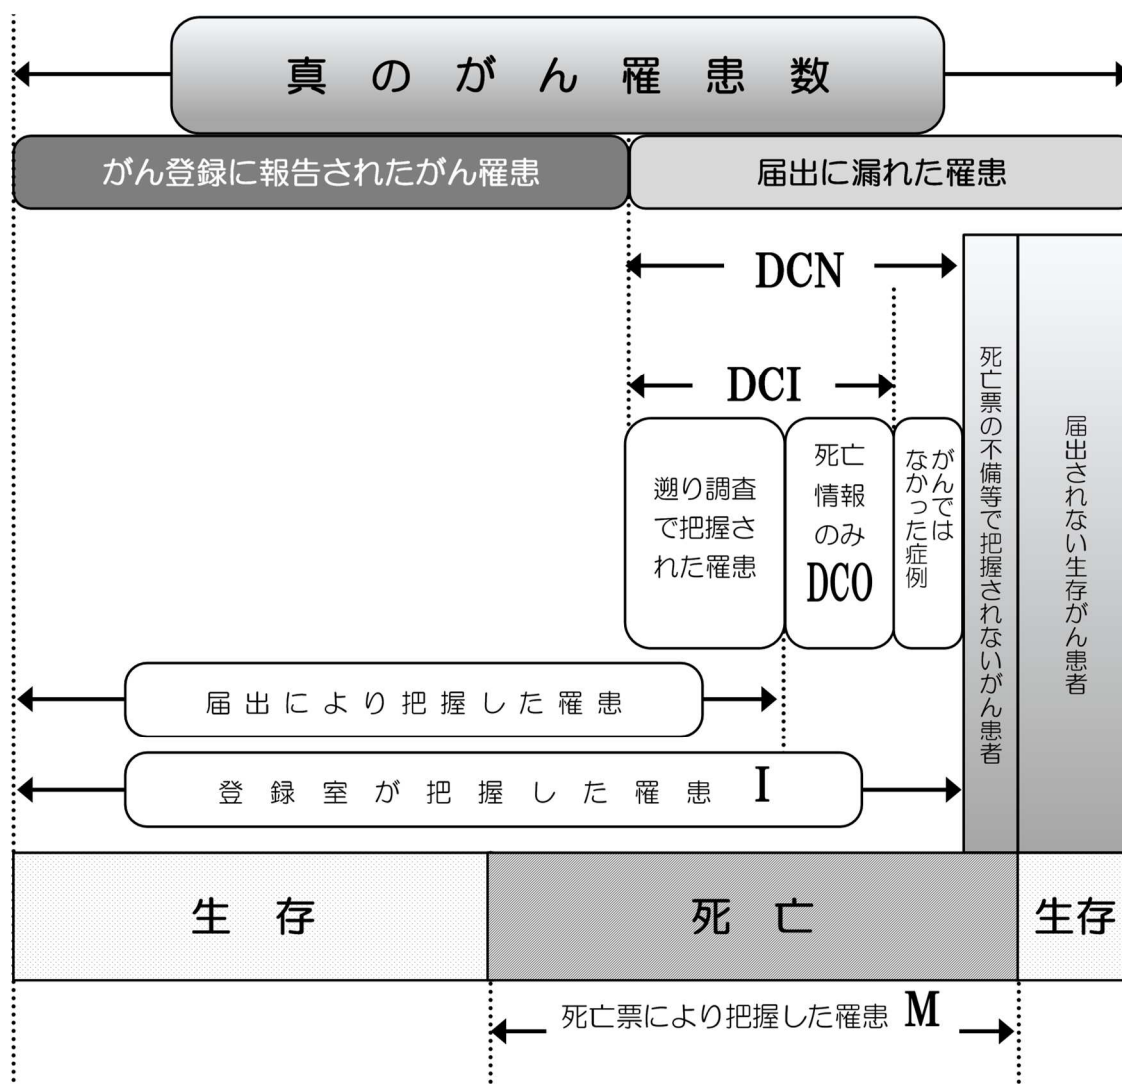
真のがん罹患数

がん登録に報告されたがん罹患

届出に漏れた罹患

DCN

DCI

遡り調査で把握された罹患

死亡情報のみ DCO

がんではなかった症例

死亡票の不備等で把握されないがん患者

届出されない生存がん患者

届出により把握した罹患

登録室が把握した罹患 I

生存

死亡

生存

死亡票により把握した罹患 M